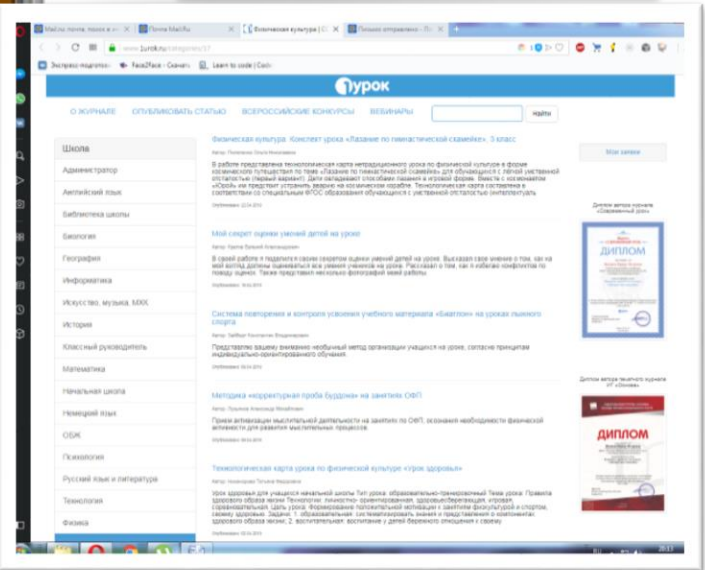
Mail.ru: почта, поиск в и... | Почта Mail.Ru | Физическая культура | С... | Письмо отправлено - П...

www.1urok.ru/categories/37

Экспресс-подготов... | Face2Face - Скачать | Learn to code | Cod...

1урок

О ЖУРНАЛЕ | ОПУБЛИКОВАТЬ СТАТЬЮ | ВСЕРОССИЙСКИЕ КОНКУРСЫ | ВЕБИНАРЫ | Найти

Школа

Администратор
Английский язык
Библиотека школы
Биология
География
Информатика
Искусство, музыка, МХК
История
Классный руководитель
Математика
Начальная школа
Немецкий язык
ОБЖ
Психология
Русский язык и литература
Технология
Физика

Физическая культура. Конспект урока «Лазание по гимнастической скамейке», 3 класс

Автор: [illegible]

В работе представлена технологическая карта нетрадиционного урока по физической культуре в форме космического путешествия по теме «Лазание по гимнастической скамейке» для обучающихся с лёгкой умственной отсталостью (первый вариант). Дети овладевают способами лазания в игровой форме. Вместе с космонавтом «Урой» им предстоит устранить аварию на космическом корабле. Технологическая карта составлена в соответствии со специальным ФГОС образования обучающихся с умственной отсталостью (интеллектуаль

Опубликовано: 22.04.2016

Мой секрет оценки умений детей на уроке

Автор: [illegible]

В своей работе я поделюсь своим секретом оценки умений детей на уроке. Высказал свое мнение о том, как на моей взгляд должны оцениваться все умения учеников на уроке. Рассказал о том, как я избегаю конфликтов по поводу оценок. Также представил несколько фотографий моей работы.

Опубликовано: 18.04.2016

Система повторения и контроля усвоения учебного материала «Биатлон» на уроках лыжного спорта

Автор: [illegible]

Представляю вашему вниманию необычный метод организации учащихся на уроке, согласно принципам индивидуально-ориентированного обучения.

Опубликовано: 18.04.2016

Методика «корректурная проба Бурдона» на занятиях ОФП

Автор: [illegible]

Прием активизации мыслительной деятельности на занятиях по ОФП, осознания необходимости физической активности для развития мыслительных процессов.

Опубликовано: 18.04.2016

Технологическая карта урока по физической культуре «Урок здоровья»

Автор: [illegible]

Урок здоровья для учащихся начальной школы Тип урока: образовательно-тренировочный Тема урока: Правила здорового образа жизни Технологии: личностно- ориентированная, здоровьесберегающая, игровая, соревновательная. Цель урока: Формирование положительной мотивации к занятиям физкультурой и спортом, основ здоровья. Задачи: 1. образовательные: систематизировать знания и представления о компонентах здорового образа жизни; 2. воспитательные: воспитание у детей бережного отношения к своему

Опубликовано: 18.04.2016

Мои записи

Диплом автора журнала «Современный урок»

ДИПЛОМ

Диплом автора печатного журнала ИТ «Основа»

ДИПЛОМ

20:13